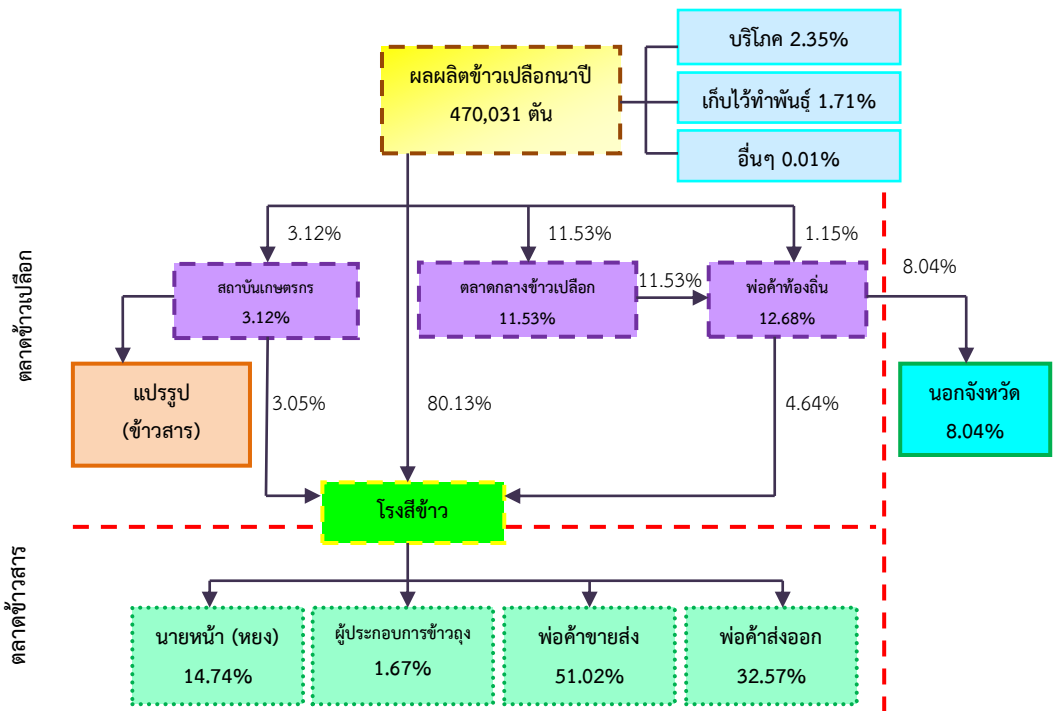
ผลผลิตข้าวเปลือกนาปี
470,031 ตัน

บริโภค 2.35%

เก็บไว้ทำพันธุ์ 1.71%

อื่นๆ 0.01%

ตลาดข้าวเปลือก

3.12%

11.53%

1.15%

8.04%

สถาบันเกษตรกร
3.12%

ตลาดกลางข้าวเปลือก
11.53%

11.53%

พ่อค้าท้องถิ่น
12.68%

แปรรูป
(ข้าวสาร)

3.05%

80.13%

4.64%

นอกจังหวัด
8.04%

โรงสีข้าว

ตลาดข้าวสาร

นายหน้า (หยง)
14.74%

ผู้ประกอบการข้าวถุง
1.67%

พ่อค้าขายส่ง
51.02%

พ่อค้าส่งออก
32.57%